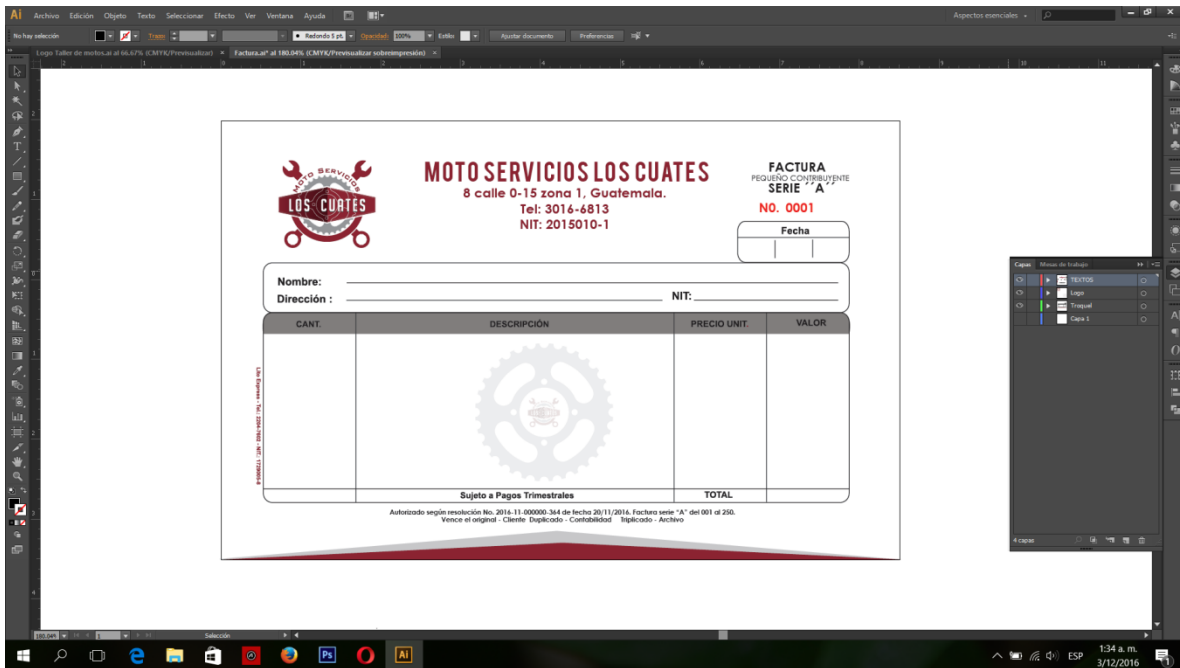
Ai Archivo Edición Objeto Texto Seleccionar Efecto Ver Ventana Ayuda

Aspectos esenciales

No hay selección Trazo Redondo 5 pt. Opacidad: 100% Estilo Ajustar documento Preferencias

Logo Taller de motos.ai al 66.67% (CMYK/Previsualizar) × Factura.ai* al 180.04% (CMYK/Previsualizar sobreimpresión) ×

MOTO SERVICIOS LOS CUATES
Moto Servicios
LOS CUATES
8 calle 0-15 zona 1, Guatemala.
Tel: 3016-6813
NIT: 2015010-1

FACTURA
PEQUEÑO CONTRIBUYENTE
SERIE ´´A´´
N0. 0001
Fecha

Nombre:
Dirección :
NIT:

| CANT. | DESCRIPCIÓN | PRECIO UNIT. | VALOR |
|---|---|---|---|
| | | | |
| | Sujeto a Pagos Trimestrales | TOTAL | |

Lito Express - Tel.: 2254-7603 - NIT.: 1739595-8

Autorizado según resolución No. 2016-11-000000-364 de fecha 20/11/2016. Factura serie "A" del 001 al 250.
Vence el original - Cliente Duplicado - Contabilidad Triplicado - Archivo

Capas Mesas de trabajo
TEXTOS
Logo
Troquel
Capa 1
4 capas

180.04% 1 Selección

ESP 1:34 a. m. 3/12/2016